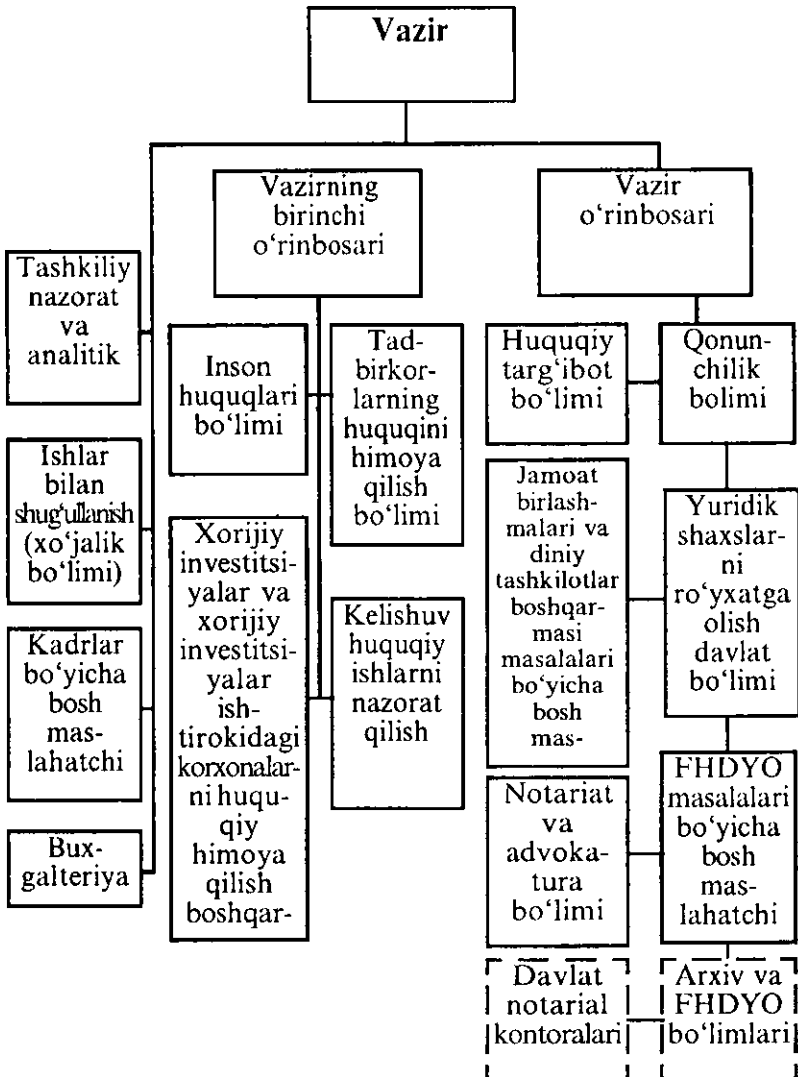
Vazir

Vazirning birinchi o‘rinbosari

Vazir o‘rinbosari

Tashkiliy nazorat va analitik

Ishlar bilan shug‘ullanish (xo‘jalik bo‘limi)

Kadrlar bo‘yicha bosh maslahatchi

Buxgalteriya

Inson huquqlari bo‘limi

Tadbirkorlarning huquqini himoya qilish bo‘limi

Xorijiy investitsiyalar va xorijiy investitsiyalar ishtirokidagi korxonalarni huquqiy himoya qilish boshqar-

Kelishuv huquqiy ishlarni nazorat qilish

Huquqiy targ‘ibot bo‘limi

Qonunchilik bolimi

Jamoat birlashmalari va diniy tashkilotlar boshqarmasi masalalari bo‘yicha bosh mas-

Yuridik shaxslarni ro‘yxatga olish davlat bo‘limi

Notariat va advokatura bo‘limi

FHDYO masalalari bo‘yicha bosh maslahatchi

Davlat notarial kontoralari

Arxiv va FHDYO bo‘limlari